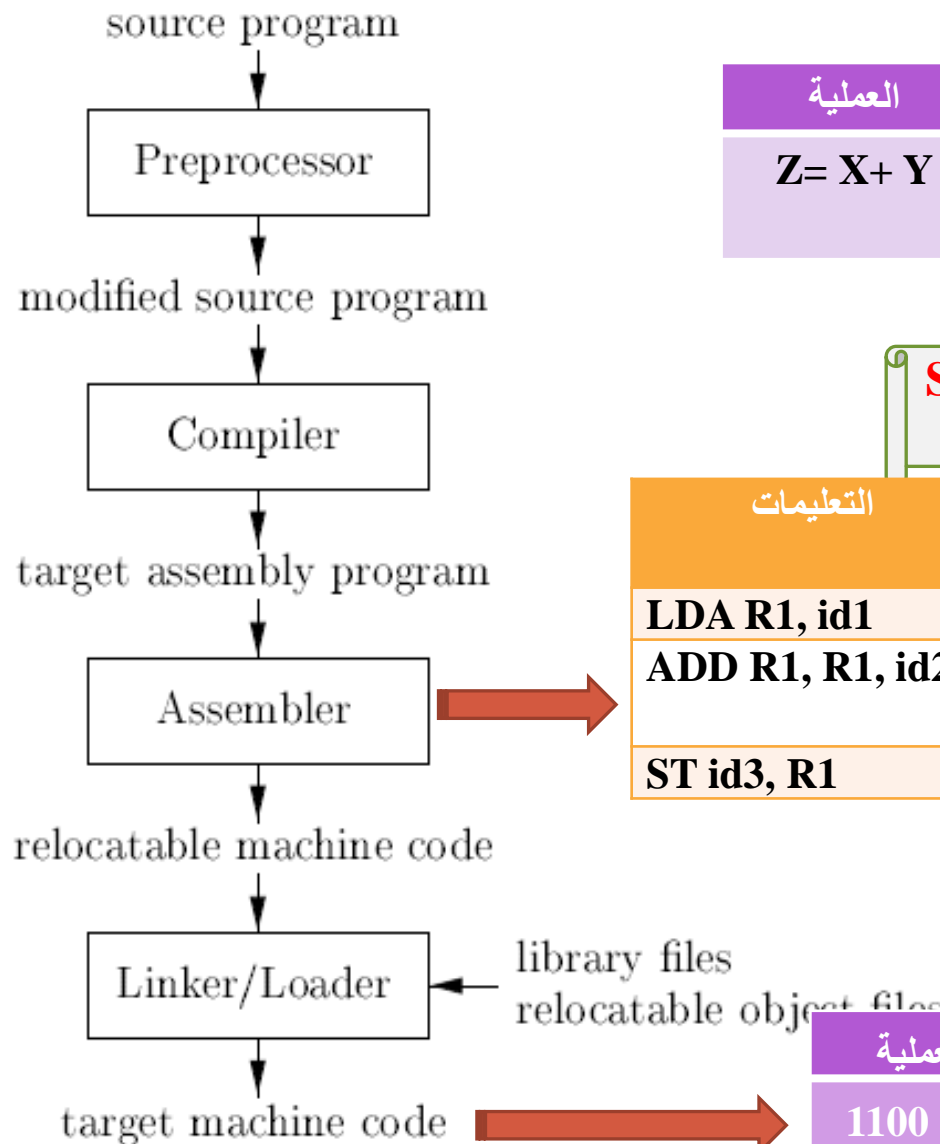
source program

Preprocessor

modified source program

Compiler

target assembly program

Assembler

relocatable machine code

Linker/Loader

library files
relocatable obje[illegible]

target machine code

| العملية |
|---|
| Z= X+ Y |

S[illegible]

| التعليمات |
|---|
| LDA R1, id1 |
| ADD R1, R1, id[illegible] |
| ST id3, R1 |

| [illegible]ملية |
|---|
| 1100 |